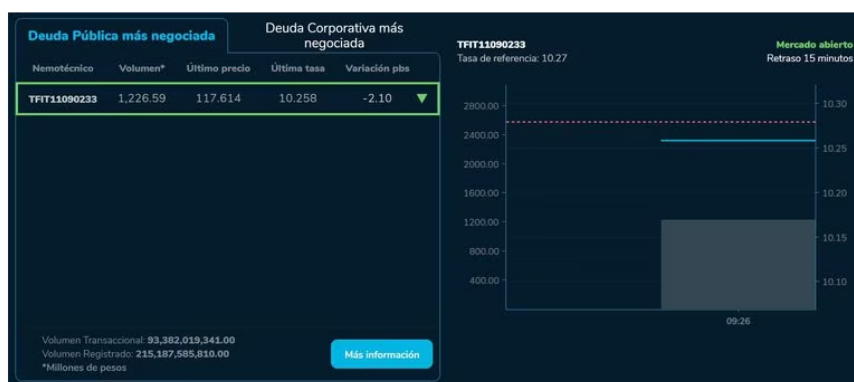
Deuda Pública más negociada

Deuda Corporativa más negociada

| Nemotécnico | Volumen* | Último precio | Última tasa | Variación pbs |
|---|---|---|---|---|
| TFIT11090233 | 1,226.59 | 117.614 | 10.258 | -2.10 |

Volumen Transaccional: 93,382,019,341.00
Volumen Registrado: 215,187,585,810.00
*Millones de pesos

Más información

TFIT11090233
Tasa de referencia: 10.27

Mercado abierto
Retraso 15 minutos

2800.00
2400.00
2000.00
1600.00
1200.00
800.00
400.00

10.30
10.25
10.20
10.15
10.10

09:26